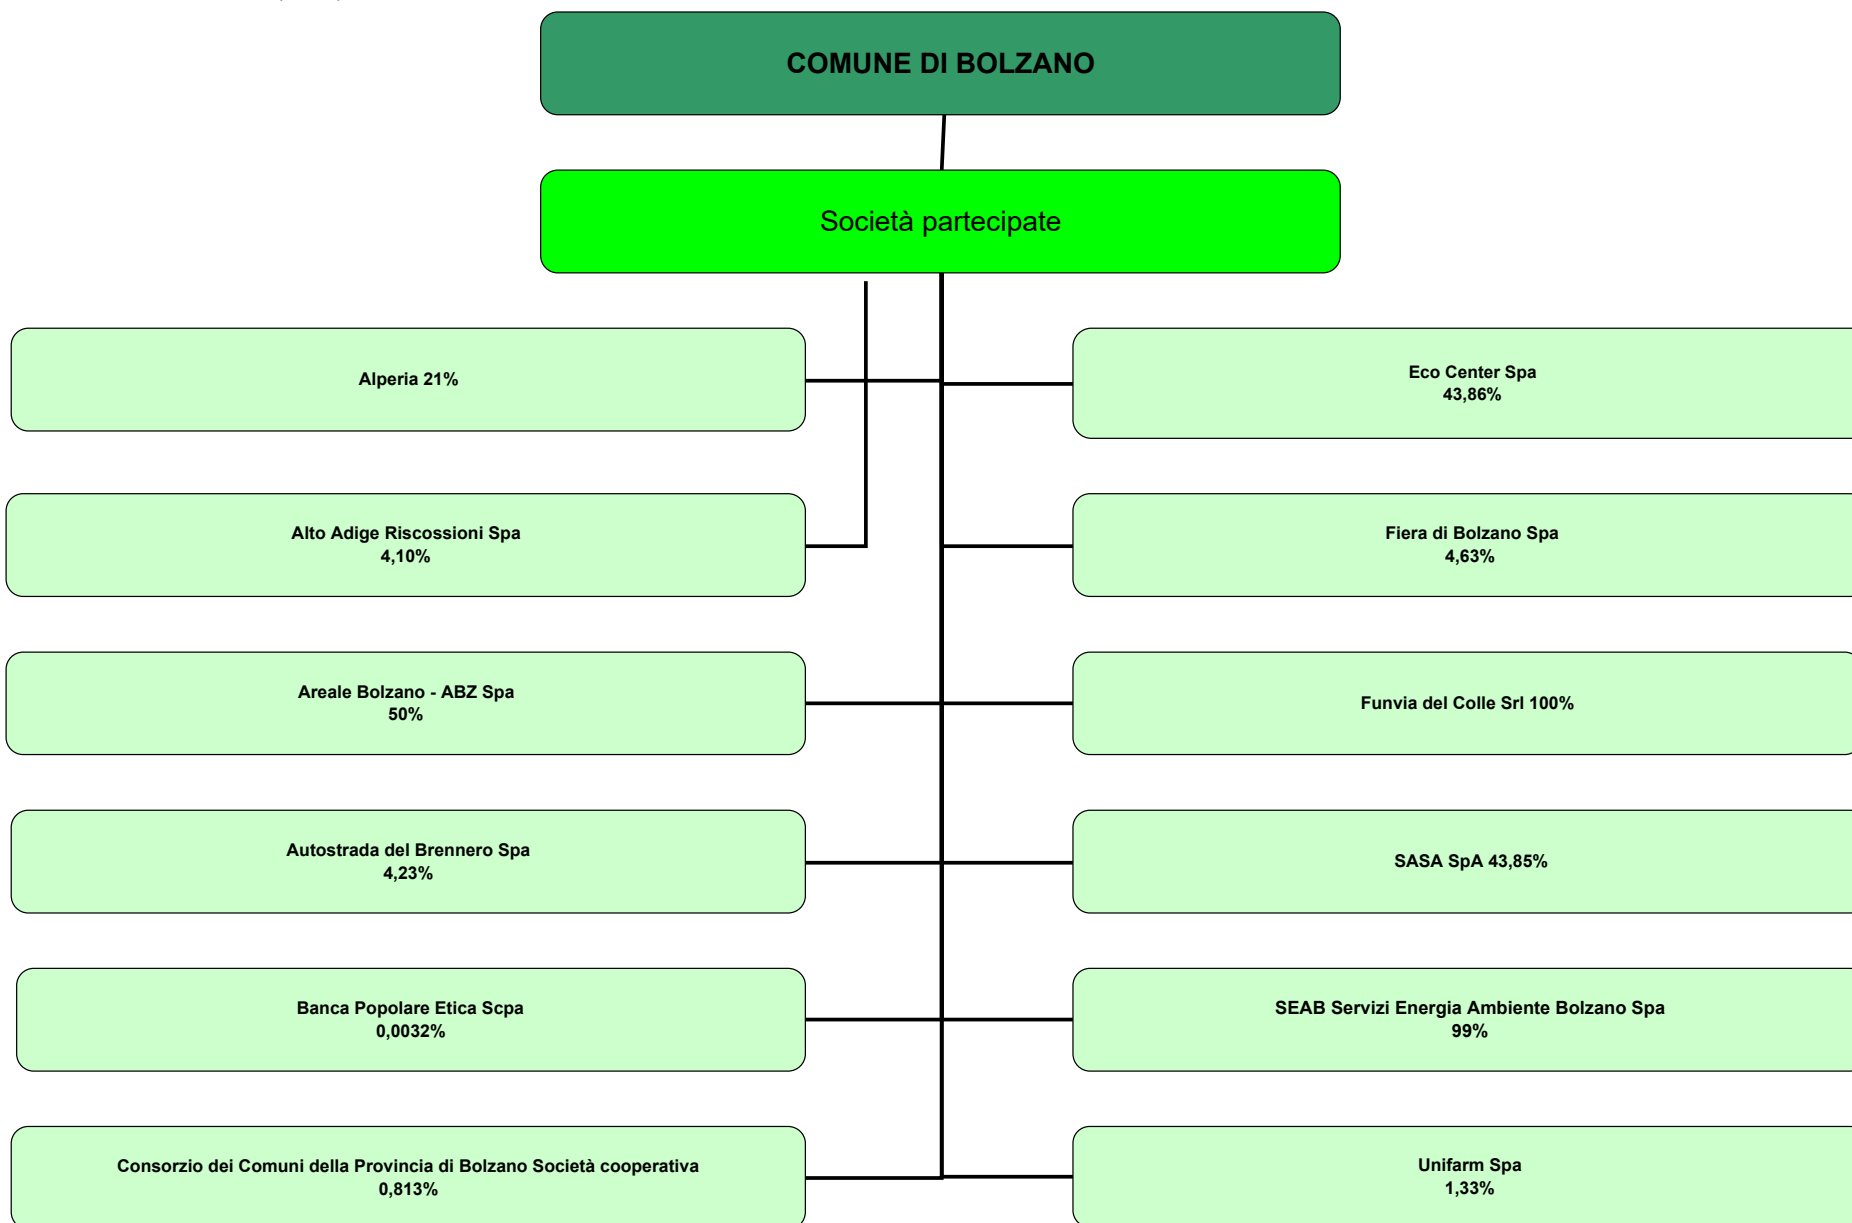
COMUNE DI BOLZANO

Società partecipate

Alperia 21%

Alto Adige Riscossioni Spa
4,10%

Areale Bolzano - ABZ Spa
50%

Autostrada del Brennero Spa
4,23%

Banca Popolare Etica Scpa
0,0032%

Consorzio dei Comuni della Provincia di Bolzano Società cooperativa
0,813%

Eco Center Spa
43,86%

Fiera di Bolzano Spa
4,63%

Funvia del Colle Srl 100%

SASA SpA 43,85%

SEAB Servizi Energia Ambiente Bolzano Spa
99%

Unifarm Spa
1,33%